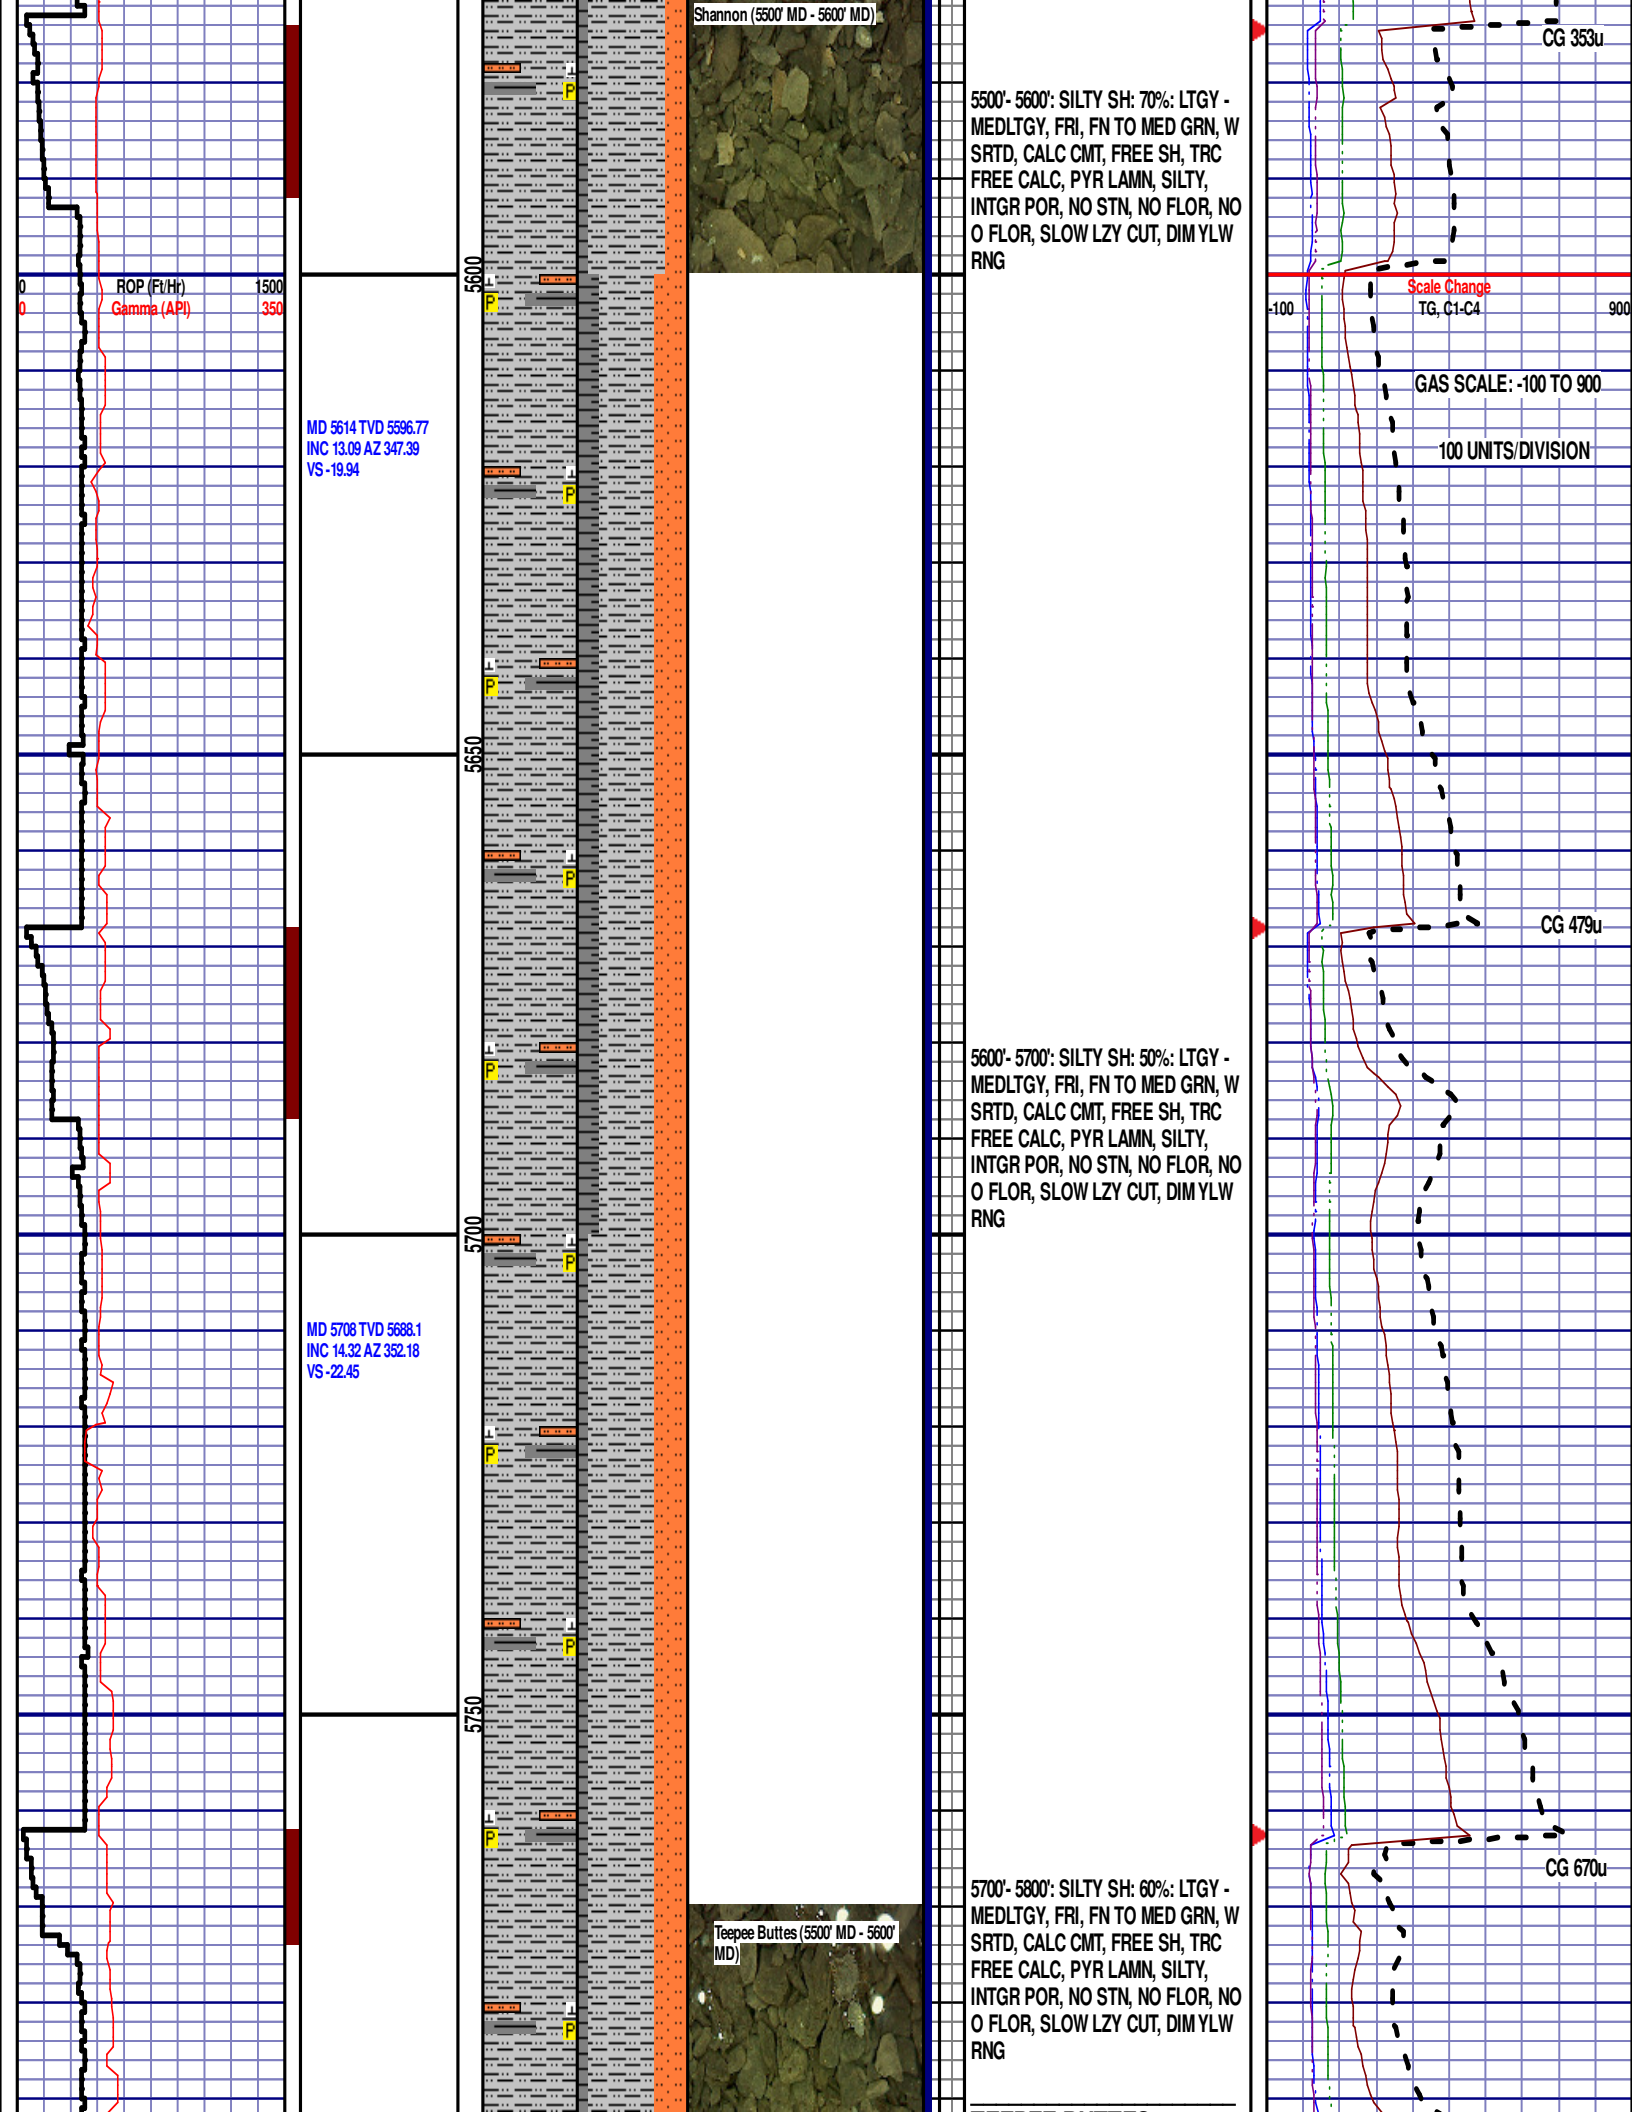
0 ROP (Ft/Hr) 1500
0 Gamma (API) 350

MD 5614 TVD 5596.77
INC 13.09 AZ 347.39
VS -19.94

MD 5708 TVD 5688.1
INC 14.32 AZ 352.18
VS -22.45

5600

5650

5700

5750

P

P

P

P

P

P

P

P

P

P

P

Shannon (5500' MD - 5600' MD)

Teepee Buttes (5500' MD - 5600' MD)

5500'- 5600': SILTY SH: 70%: LTGY - MEDLTGY, FRI, FN TO MED GRN, W SRTD, CALC CMT, FREE SH, TRC FREE CALC, PYR LAMN, SILTY, INTGR POR, NO STN, NO FLOR, NO O FLOR, SLOW LZY CUT, DIM YLW RNG

5600'- 5700': SILTY SH: 50%: LTGY - MEDLTGY, FRI, FN TO MED GRN, W SRTD, CALC CMT, FREE SH, TRC FREE CALC, PYR LAMN, SILTY, INTGR POR, NO STN, NO FLOR, NO O FLOR, SLOW LZY CUT, DIM YLW RNG

5700'- 5800': SILTY SH: 60%: LTGY - MEDLTGY, FRI, FN TO MED GRN, W SRTD, CALC CMT, FREE SH, TRC FREE CALC, PYR LAMN, SILTY, INTGR POR, NO STN, NO FLOR, NO O FLOR, SLOW LZY CUT, DIM YLW RNG

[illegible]

CG 353u

Scale Change
-100 TG, C1-C4 900

GAS SCALE: -100 TO 900

100 UNITS/DIVISION

CG 479u

CG 670u